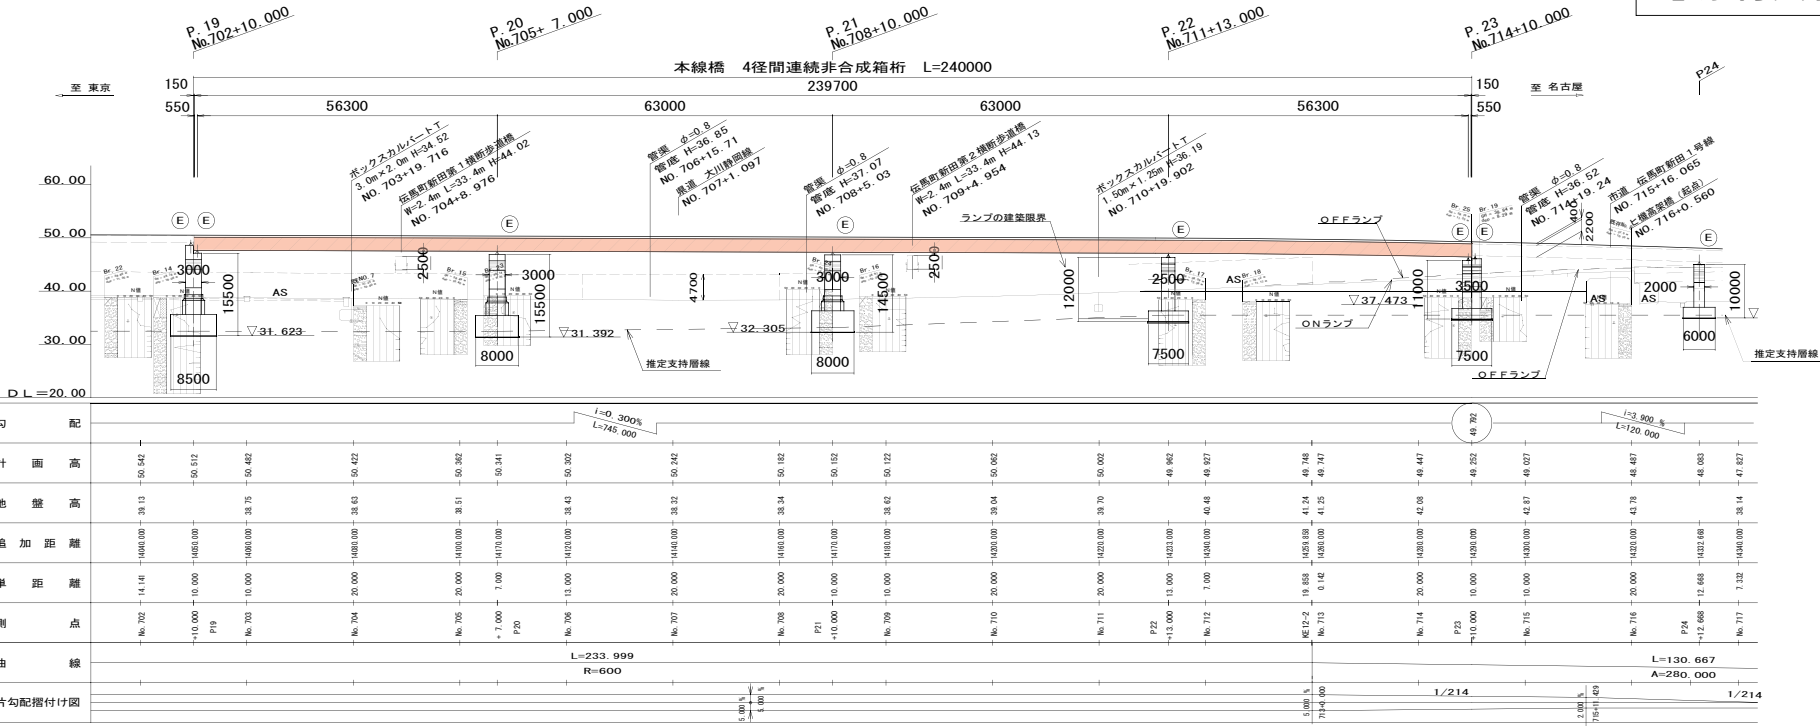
P. 19
No.702+10.000
P. 20
No.705+ 7.000
P. 21
No.708+10.000
P. 22
No.711+13.000
P. 23
No.714+10.000

本線橋 4径間連続非合成箱桁 L=240000

至 東京
150
550
239700
56300
63000
63000
56300
150
550
至 名古屋
P24

ボックスカルバートT
3.0m×2.0m H=34.52
NO. 703+19.716
伝馬町新田第1横断歩道橋
W=2.4m L=33.4m H=44.02
NO. 704+8.976
管渠 φ=0.8
管底 H=36.85
NO. 706+15.71
県道 大川静岡線
NO. 707+1.097
管渠 φ=0.8
管底 H=37.07
NO. 708+5.03
伝馬町新田第2横断歩道橋
W=2.4m L=33.4m H=44.13
NO. 709+4.954
ボックスカルバートT
1.50m×1.25m H=36.19
NO. 710+19.902
管渠 φ=0.8
管底 H=36.52
NO. 714+19.24
市道 伝馬町新田1号線
NO. 715+16.065
上横高架橋(起点)
NO. 716+0.560

60.00
50.00
40.00
30.00
DL=20.00

ランプの建築限界
OFFランプ
ONランプ
OFFランプ
推定支持層線
推定支持層線

3000
15500
AS
2500
3000
15500
4700
3000
14500
2500
12000
2500
11000
AS
3500
2200
400
2000
AS
10000
AS
▽31.623
▽31.392
▽32.305
▽37.473
8500
8000
8000
7500
7500
6000

i=0.300%
L=745.000
49.792
i=3.900%
L=120.000

| 勾配 | |
|---|---|
| 計画高 | 50.542, 50.512, 50.482, 50.422, 50.362, 50.341, 50.302, 50.242, 50.182, 50.152, 50.122, 50.062, 50.002, 49.962, 49.927, 49.748, 49.747, 49.447, 49.252, 49.027, 48.487, 48.083, 47.827 |
| 地盤高 | 39.13, 38.75, 38.63, 38.51, 38.43, 38.32, 38.34, 38.62, 39.04, 39.70, 40.48, 41.24, 41.25, 42.08, 42.87, 43.78, 38.14 |
| 追加距離 | 14040.000, 14050.000, 14060.000, 14080.000, 14100.000, 14170.000, 14120.000, 14140.000, 14160.000, 14170.000, 14180.000, 14200.000, 14220.000, 14233.000, 14240.000, 14259.858, 14260.000, 14280.000, 14290.000, 14300.000, 14320.000, 14332.668, 14340.000 |
| 単距離 | 14.141, 10.000, 10.000, 20.000, 20.000, 7.000, 13.000, 20.000, 20.000, 10.000, 10.000, 20.000, 20.000, 13.000, 7.000, 19.858, 0.142, 20.000, 10.000, 10.000, 20.000, 12.668, 7.332 |
| 測点 | No.702, +10.000 P19, No.703, No.704, No.705, +7.000 P20, No.706, No.707, No.708, P21 +10.000, No.709, No.710, No.711, P22 +13.000, No.712, KE12-2 No.713, No.714, P23 +10.000, No.715, No.716, P24 +12.668, No.717 |
| 曲線 | L=233.999 R=600; L=130.667 A=280.000 |
| 片勾配摺付け図 | 5.000%, 6.000%, 5.000%, 1/214, 2.000%, 1/214 |